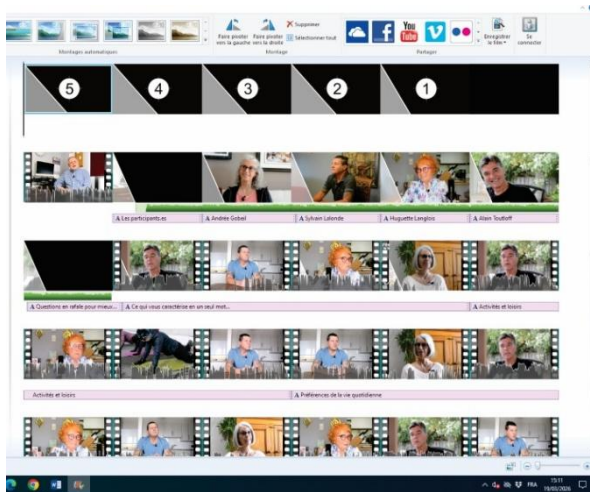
Montages automatiques

Faire pivoter vers la gauche

Faire pivoter vers la droite

Supprimer

Sélectionner tout

Montage

You Tube

Partager

Enregistrer le film

Se connecter

5

4

3

2

1

A Les participants.es

A Andrée Gobeil

A Sylvain Lalonde

A Huguette Langlois

A Alain Toutloff

A Questions en rafale pour mieux...

A Ce qui vous caractérise en un seul mot...

A Activités et loisirs

Activités et loisirs

A Préférences de la vie quotidienne

FRA

15:11

19/03/2020